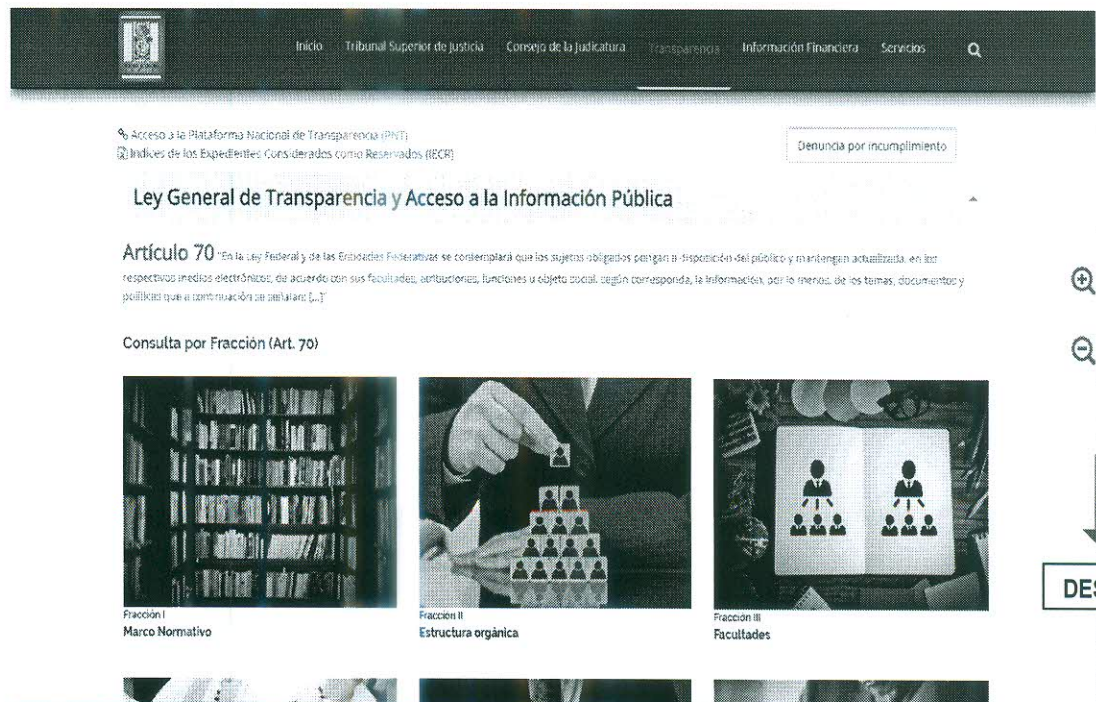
Inicio Tribunal Superior de Justicia Consejo de la Judicatura Transparencia Información Financiera Servicios

Acceso a la Plataforma Nacional de Transparencia (PNT)
Índices de los Expedientes Considerados como Reservados (IECR)

Denuncia por incumplimiento

Ley General de Transparencia y Acceso a la Información Pública

Artículo 70 "En la Ley Federal y de las Entidades Federativas se contemplará que los sujetos obligados pongan a disposición del público y mantengan actualizada, en los respectivos medios electrónicos, de acuerdo con sus facultades, atribuciones, funciones u objeto social, según corresponda, la información, por lo menos, de los temas, documentos y políticas que a continuación se señalan: [...]"

Consulta por Fracción (Art. 70)

Fracción I
Marco Normativo

Fracción II
Estructura orgánica

Fracción III
Facultades

DES